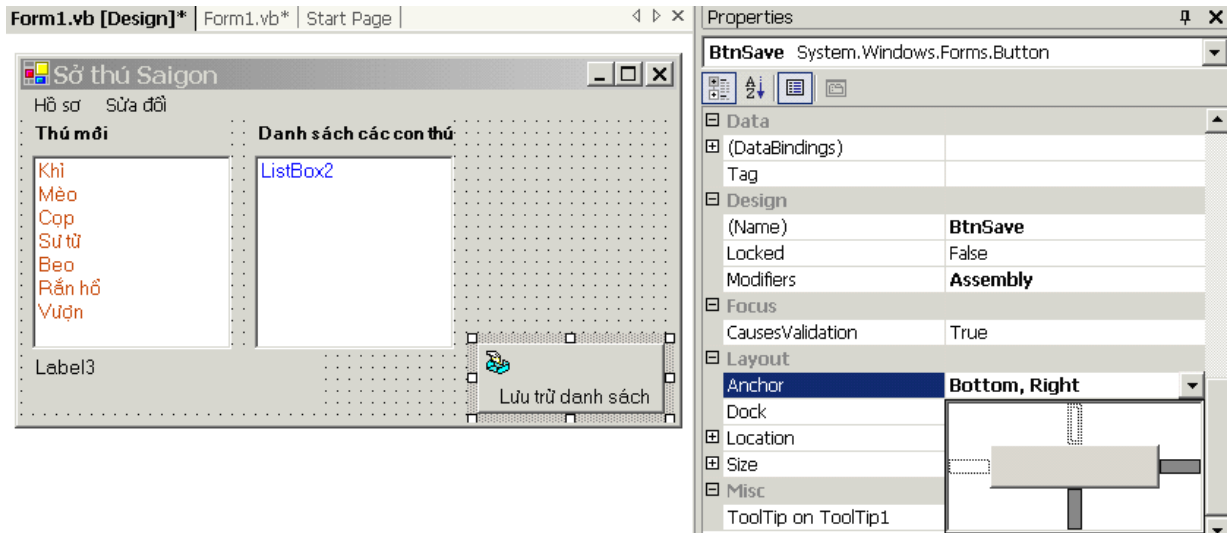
Form1.vb [Design]* | Form1.vb* | Start Page |

Sở thú Saigon

Hồ sơ   Sửa đổi

Thú mới

Danh sách các con thú

Khỉ
Mèo
Cọp
Sư tử
Beo
Rắn hổ
Vượn

ListBox2

Label3

Lưu trữ danh sách

Properties

BtnSave System.Windows.Forms.Button

| | |
|---|---|
| Data | |
| (DataBindings) | |
| Tag | |
| Design | |
| (Name) | BtnSave |
| Locked | False |
| Modifiers | Assembly |
| Focus | |
| CausesValidation | True |
| Layout | |
| Anchor | Bottom, Right |
| Dock | |
| Location | |
| Size | |
| Misc | |
| ToolTip on ToolTip1 | |